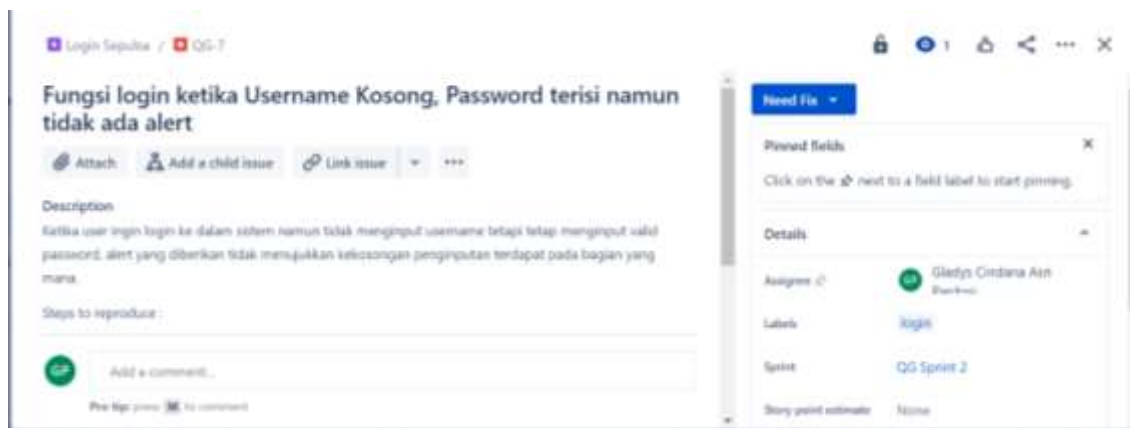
Login Sepulsa / QG-7

1

Fungsi login ketika Username Kosong, Password terisi namun tidak ada alert

Attach  Add a child issue  Link issue  ···

Description

Ketika user ingin login ke dalam sistem namun tidak menginput username tetapi tetap menginput valid password, alert yang diberikan tidak menujukkan kekosongan penginputan terdapat pada bagian yang mana

Steps to reproduce :

GP

Add a comment...

Pro tip: press M to comment

Need Fix

Pinned fields

Click on the next to a field label to start pinning.

Details

Assignee  GP  Gladys Cindana Asri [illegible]

Labels  login

Sprint  QG Sprint 2

Story point estimate  None